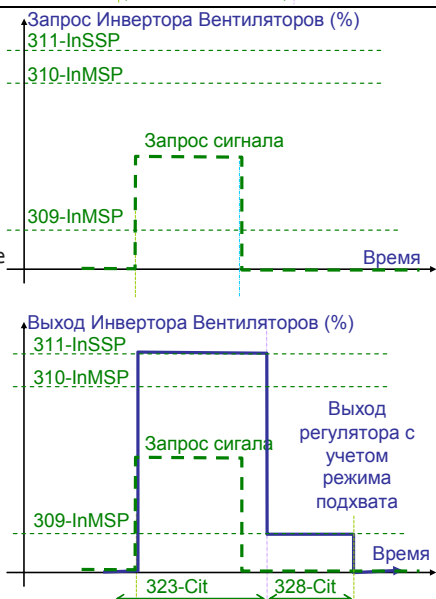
Запрос Инвертора Вентиляторов (%)
311-InSSP
310-InMSP
Запрос сигнала
309-InMSP
Время

Выход Инвертора Вентиляторов (%)
311-InSSP
310-InMSP
Запрос сигала
Выход регулятора с учетом режима подхвата
309-InMSP
Время
323-Cit
328-Cit